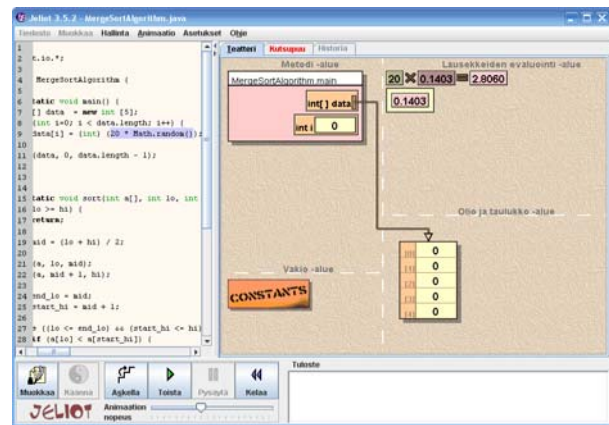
Jeliot 3.5.2 - MergeSortAlgorithm.java

Tiedosto Muokkaa Hallinta Animaatio Asetukset Ohje

1 t.io.*;
2
3 MergeSortAlgoritha {
4
5 tatic void main() {
6 [] data = new int [5];
7 (int i=0; i < data.length; i++) {
8 data[i] = (int) (20 * Math.random());
10
11 (data, 0, data.length - 1);
12
13
14
15 tatic void sort(int a[], int lo, int
16 lo >= hi) {
17 return;
18
19 mid = (lo + hi) / 2;
20
21 (a, lo, mid);
22 (a, mid + 1, hi);
23
24 end_lo = mid;
25 start_hi = mid + 1;
26
27 e ((lo <= end_lo) && (start_hi <= hi)
28 if (a[lo] < a[start_hi]) {

Teatteri Kutsupuu Historia

Metodi -alue

Lausekkeiden evaluointi -alue

MergeSortAlgorithm.main

int[] data

int i 0

20 × 0.1403 = 2.8060

0.1403

Olio ja taulukko -alue

Vakio -alue

CONSTANTS

[0] 0
[1] 0
[2] 0
[3] 0
[4] 0

Muokkaa Käännä Askella Toista Pysäytä Kelaa

JELIOT Animaation nopeus

Tuloste